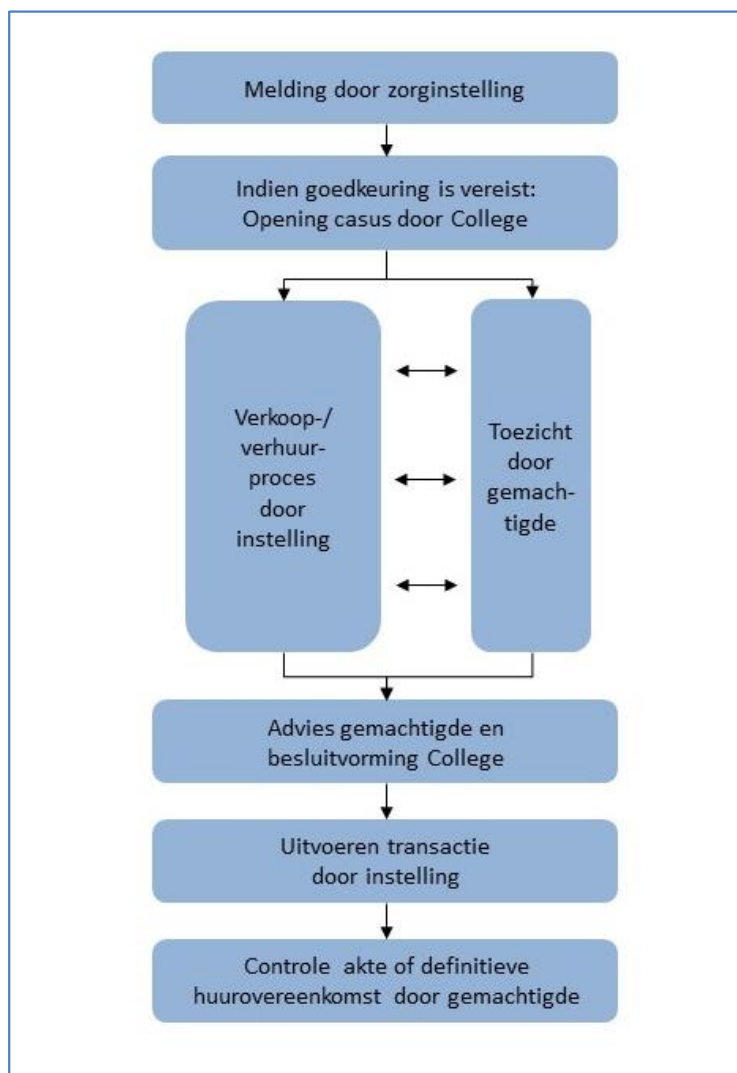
Melding door zorginstelling

Indien goedkeuring is vereist: Opening casus door College

Verkoop-/ verhuur-proces door instelling

Toezicht door gemach-tigde

Advies gemachtigde en besluitvorming College

Uitvoeren transactie door instelling

Controle akte of definitieve huurovereenkomst door gemachtigde